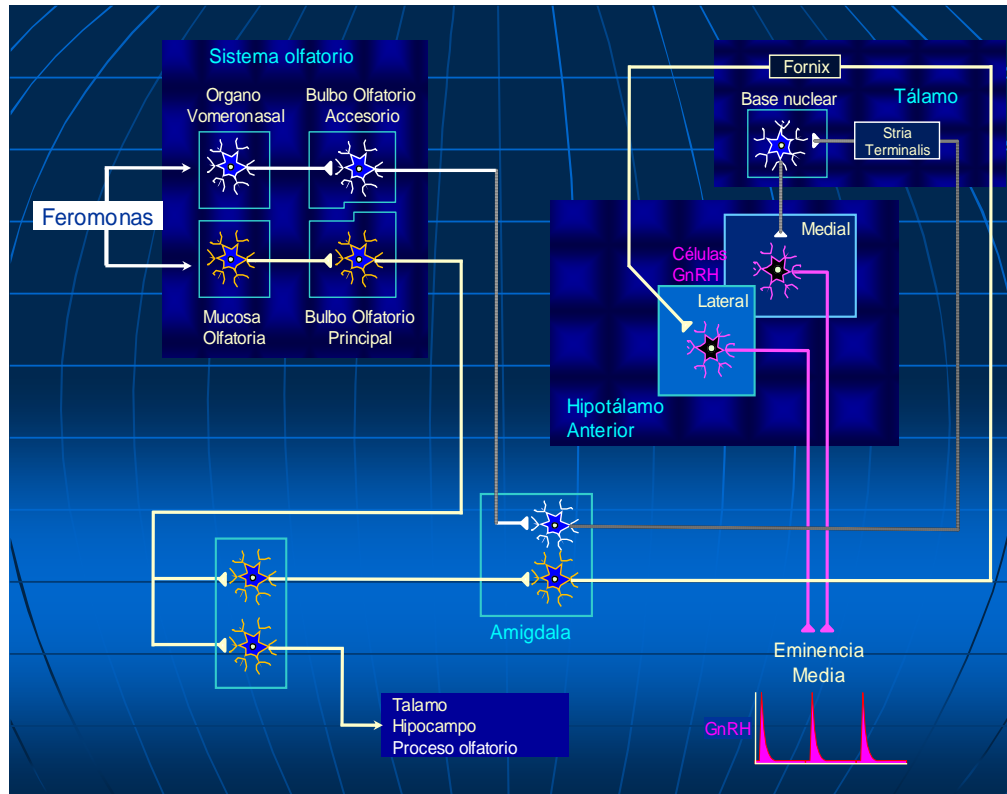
Sistema olfatorio

Organo Vomeronasal

Bulbo Olfatorio Accesorio

Mucosa Olfatoria

Bulbo Olfatorio Principal

Feromonas

Fornix

Base nuclear

Tálamo

Stria Terminalis

Medial

Células GnRH

Lateral

Hipotálamo Anterior

Amigdala

Eminencia Media

GnRH

Talamo
Hipocampo
Proceso olfatorio